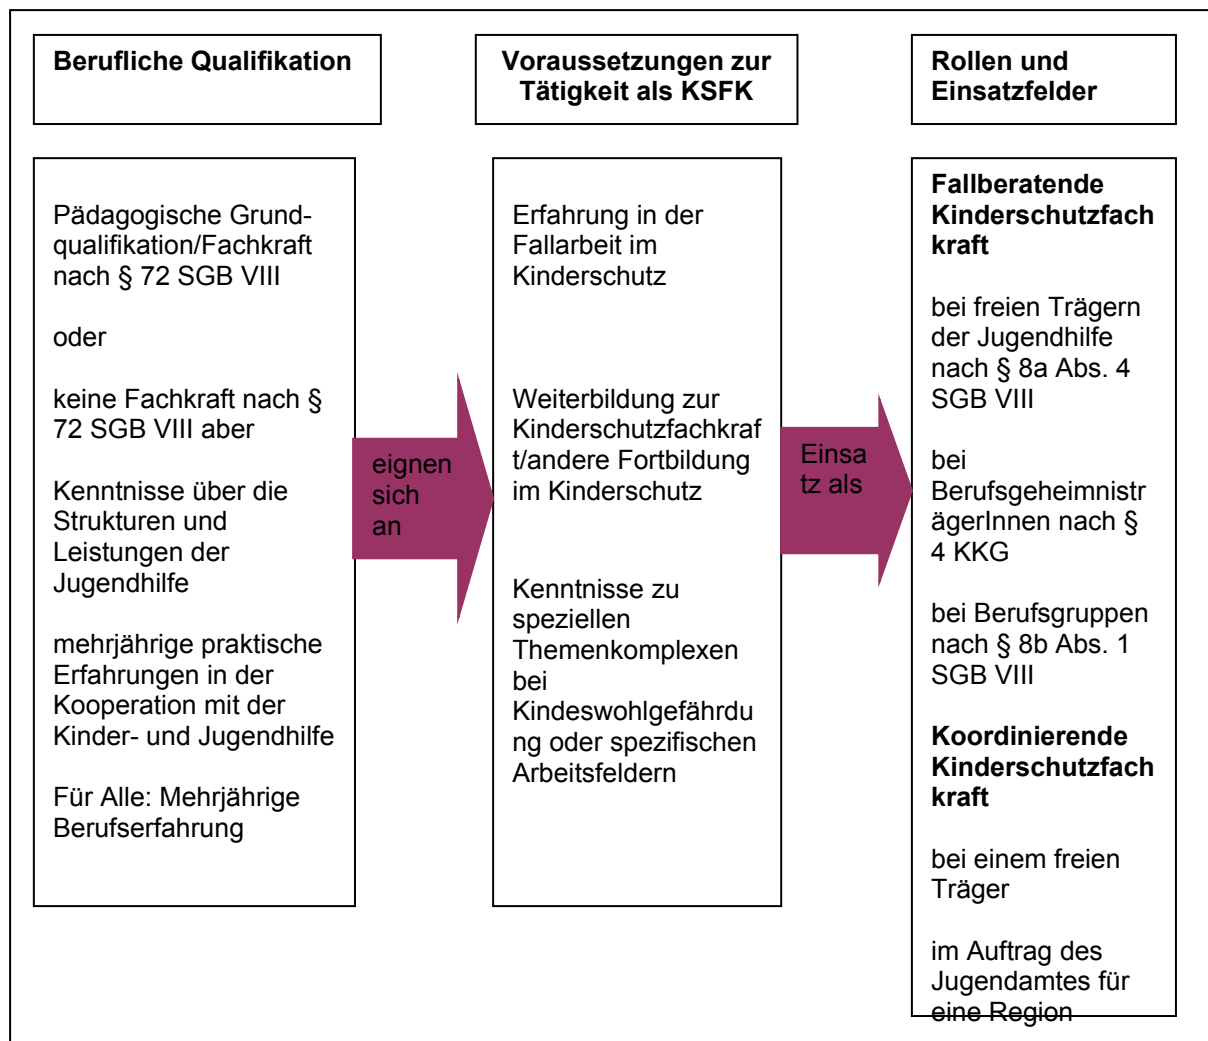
**Berufliche Qualifikation**

Pädagogische Grundqualifikation/Fachkraft nach § 72 SGB VIII

oder

keine Fachkraft nach § 72 SGB VIII aber

Kenntnisse über die Strukturen und Leistungen der Jugendhilfe

mehrjährige praktische Erfahrungen in der Kooperation mit der Kinder- und Jugendhilfe

Für Alle: Mehrjährige Berufserfahrung

eignen sich an

**Voraussetzungen zur Tätigkeit als KSFK**

Erfahrung in der Fallarbeit im Kinderschutz

Weiterbildung zur Kinderschutzfachkraft/andere Fortbildung im Kinderschutz

Kenntnisse zu speziellen Themenkomplexen bei Kindeswohlgefährdung oder spezifischen Arbeitsfeldern

Einsatz als

**Rollen und Einsatzfelder**

**Fallberatende Kinderschutzfachkraft**

bei freien Trägern der Jugendhilfe nach § 8a Abs. 4 SGB VIII

bei Berufsgeheimnisträgerinnen nach § 4 KKG

bei Berufsgruppen nach § 8b Abs. 1 SGB VIII

**Koordinierende Kinderschutzfachkraft**

bei einem freien Träger

im Auftrag des Jugendamtes für eine Region